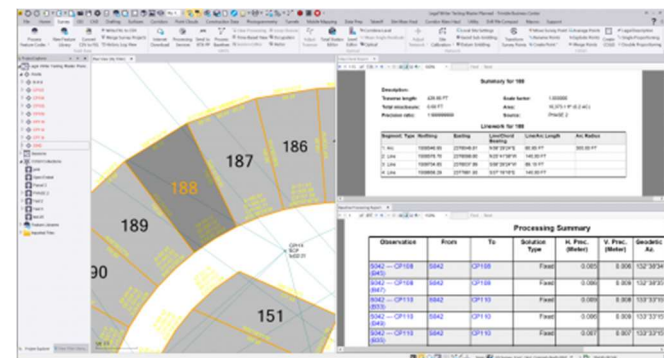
Summary for 188

Linework for 188

187

186

188

189

90

151

Processing Summary

| Observation | From | To | Solution Type | H. Prec. (Meter) | V. Prec. (Meter) | Geodetic Az. |
|---|---|---|---|---|---|---|
| S042 --- CP108 | S042 | CP108 | Fixed | 0.085 | 0.006 | 132°38'34" |
| S042 --- CP108 | S042 | CP108 | Fixed | 0.061 | 0.006 | 132°38'34" |
| S042 --- CP110 | S042 | CP110 | Fixed | 0.061 | 0.006 | 132°38'34" |
| S042 --- CP110 | S042 | CP110 | Fixed | 0.061 | 0.006 | 132°33'15" |
| S042 --- CP110 | S042 | CP110 | Fixed | 0.087 | 0.007 | 132°33'15" |